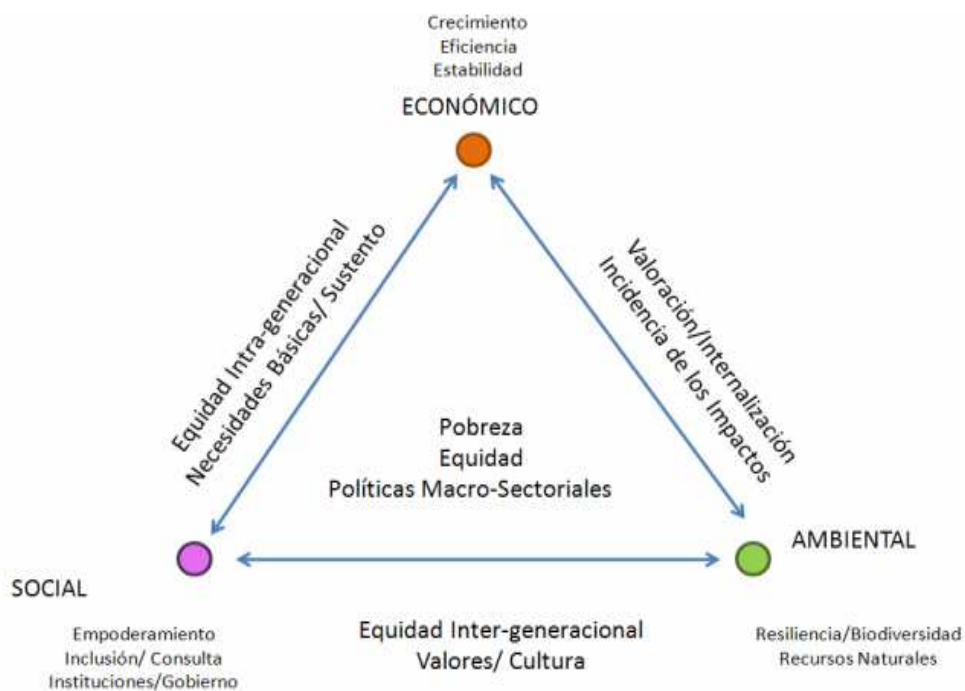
Crecimiento
Eficiencia
Estabilidad

ECONÓMICO

Equidad Intra-generacional
Necesidades Básicas/ Sustento

Valoración/Internalización
Incidencia de los Impactos

Pobreza
Equidad
Políticas Macro-Sectoriales

SOCIAL

AMBIENTAL

Empoderamiento
Inclusión/ Consulta
Instituciones/Gobierno

Equidad Inter-generacional
Valores/ Cultura

Resiliencia/Biodiversidad
Recursos Naturales